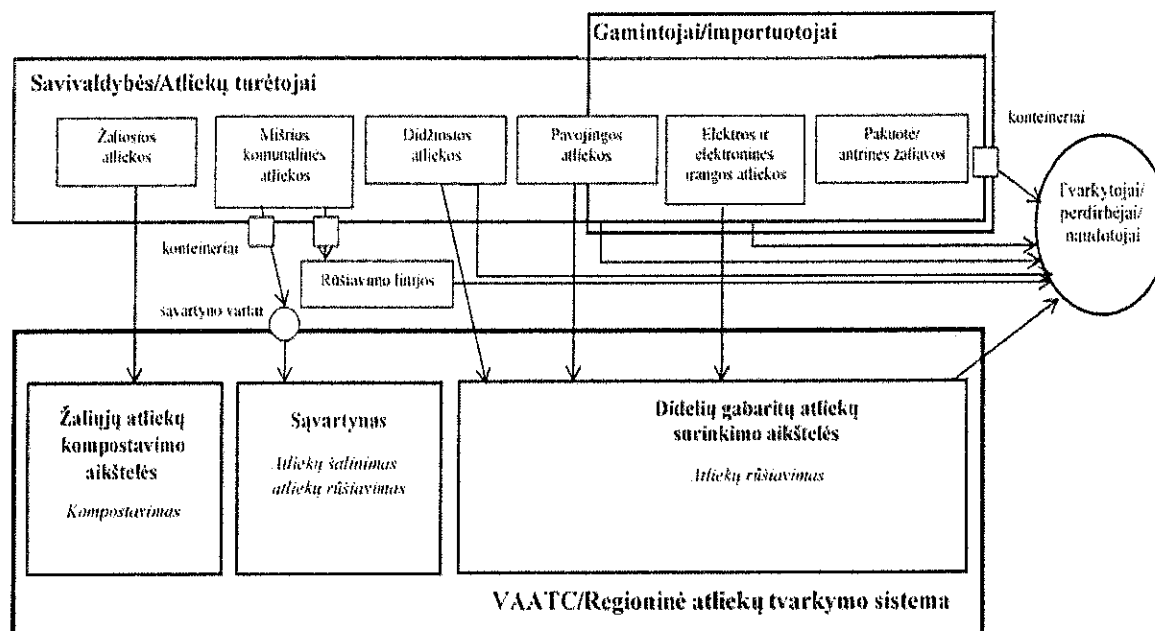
Gamintojai/importuotojai

Savivaldybės/Atliekų turėtojai

Žaliosios atliekos

Mišrios komunalinės atliekos

Didžiosios atliekos

Pavojingos atliekos

Elektros ir elektroninės įrangos atliekos

Pakuotė/ antrinės žaliavos

konteineriai

Tvarkytojai/ perdirbėjai/ naudotojai

konteineriai

Rūšiavimo linijos

savartyno vartai

Žaliųjų atliekų kompostavimo aikštelės

Kompostavimas

Sąvartynas

Atliekų šalinimas atliekų rūšiavimas

Didelių gabaritų atliekų surinkimo aikštelės

Atliekų rūšiavimas

VAATC/Regioninė atliekų tvarkymo sistema